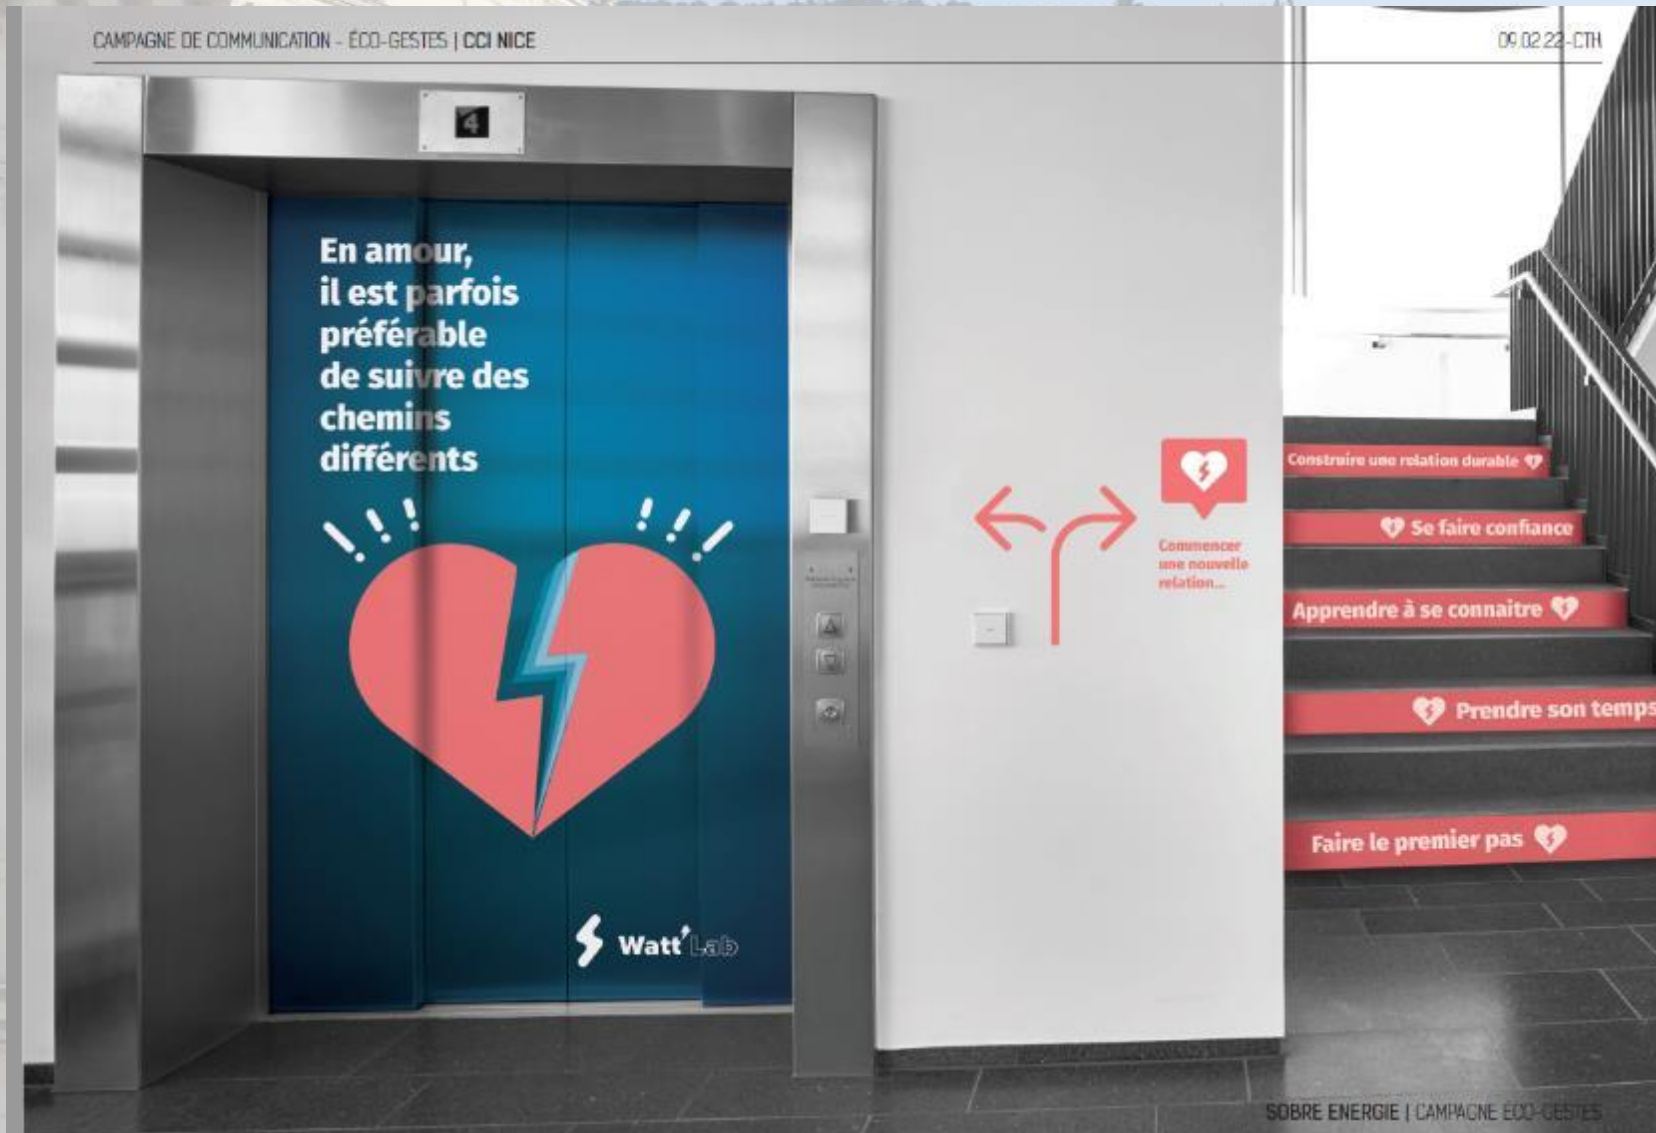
CAMPAGNE DE COMMUNICATION - ÉCO-GESTES | CCI NICE

09.02.22-CTH

4

En amour, il est parfois préférable de suivre des chemins différents

Watt'Lab

Commencer une nouvelle relation...

Construire une relation durable

Se faire confiance

Apprendre à se connaitre

Prendre son temps

Faire le premier pas

SOBRE ENERGIE | CAMPAGNE ÉCO-GESTES